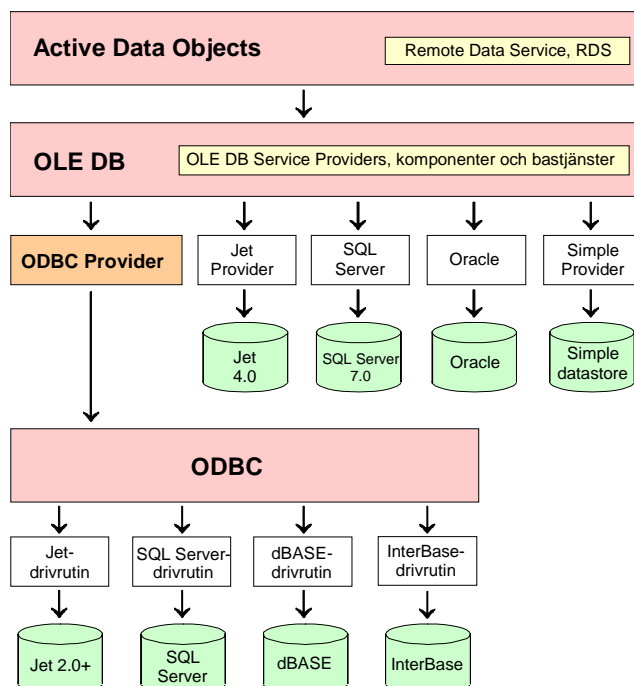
Active Data Objects

Remote Data Service, RDS

OLE DB

OLE DB Service Providers, komponenter och bastjänster

ODBC Provider

Jet Provider

SQL Server

Oracle

Simple Provider

Jet 4.0

SQL Server 7.0

Oracle

Simple datastore

ODBC

Jet-drivrutin

SQL Server-drivrutin

dBASE-drivrutin

InterBase-drivrutin

Jet 2.0+

SQL Server

dBASE

InterBase